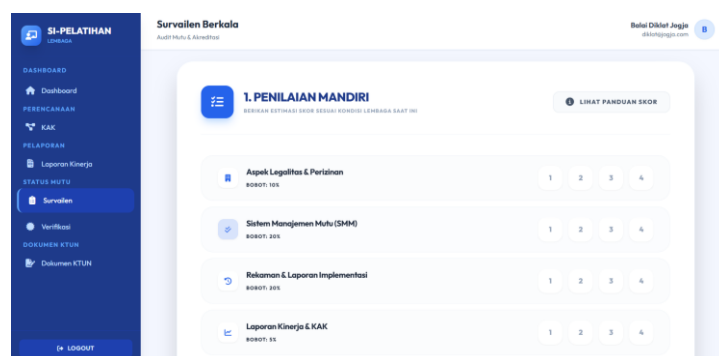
SI-PELATIHAN
LEMBAGA

DASHBOARD
Dashboard
PERENCANAAN
KAK
PELAPORAN
Laporan Kinerja
STATUS MUTU
Survailen
Verifikasi
DOKUMEN KTUN
Dokumen KTUN

LOGOUT

Survailen Berkala
Audit Mutu & Akreditasi

Balai Diklat Jogja
diklat@jogja.com
B

1. PENILAIAN MANDIRI
BERIKAN ESTIMASI SKOR SESUAI KONDISI LEMBAGA SAAT INI

LIHAT PANDUAN SKOR

Aspek Legalitas & Perizinan
BOBOT: 10%
1 2 3 4

Sistem Manajemen Mutu (SMM)
BOBOT: 20%
1 2 3 4

Rekaman & Laporan Implementasi
BOBOT: 20%
1 2 3 4

Laporan Kinerja & KAK
BOBOT: 5%
1 2 3 4